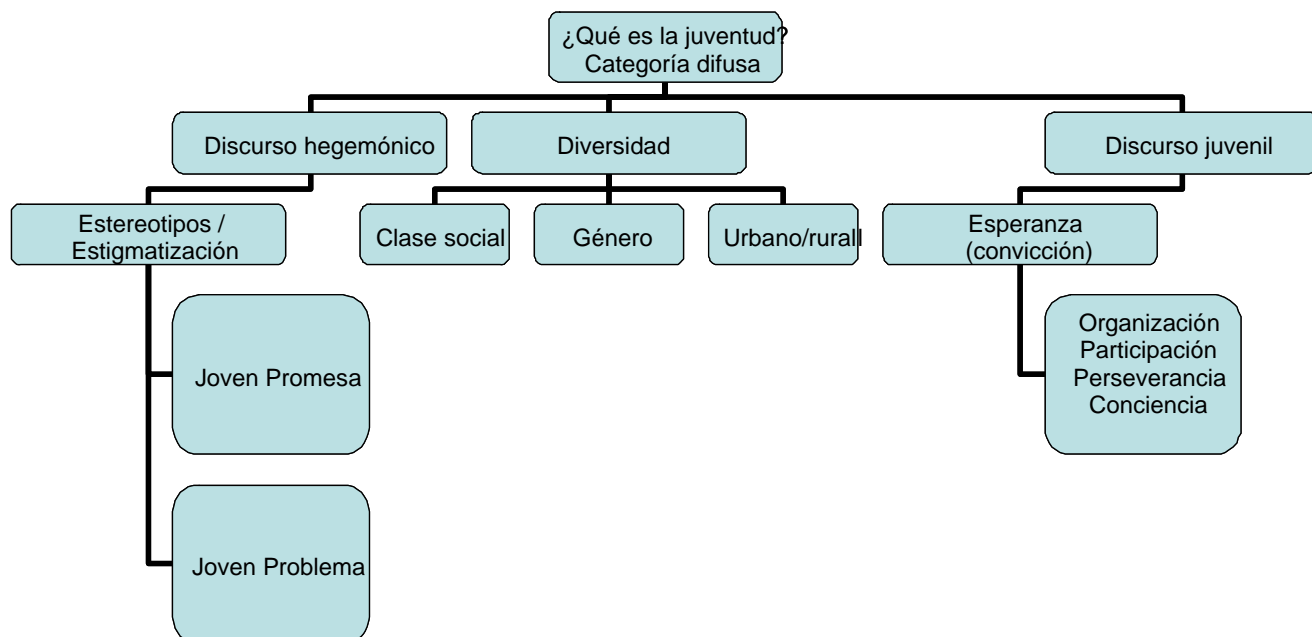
¿Qué es la juventud?
Categoría difusa

Discurso hegemónico

Diversidad

Discurso juvenil

Estereotipos / Estigmatización

Clase social

Género

Urbano/rurall

Esperanza (convicción)

Joven Promesa

Joven Problema

Organización
Participación
Perseverancia
Conciencia